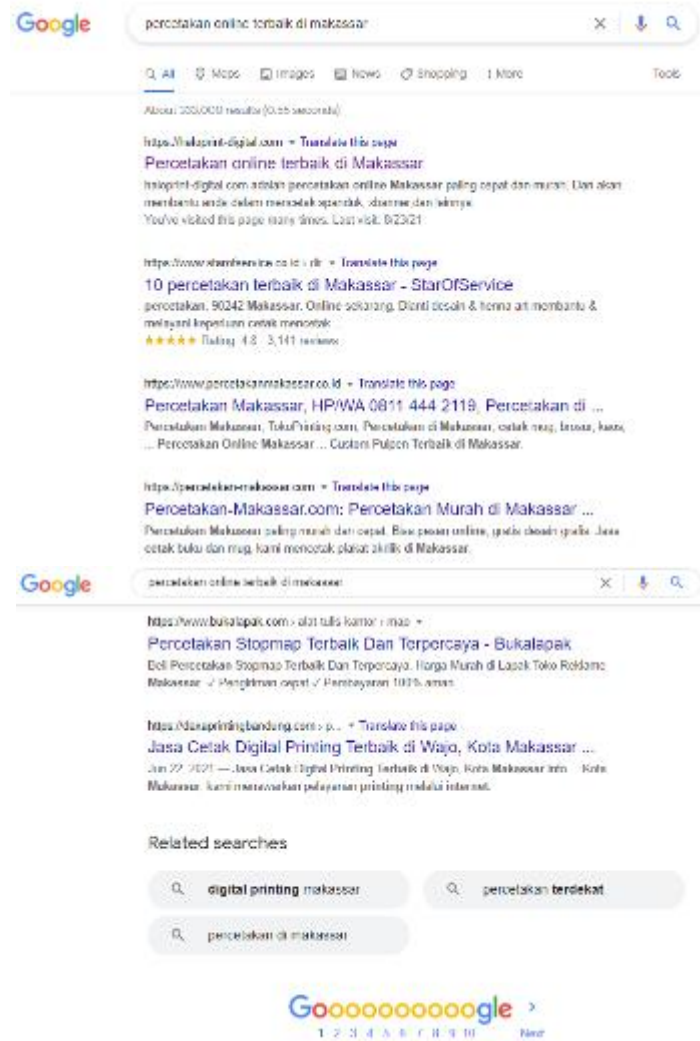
Google

percetakan online terbaik di makassar

All Maps Images News Shopping More Tools

About 355,000 results (0.55 seconds)

https://taloprint-digital.com › Translate this page

Percetakan online terbaik di Makassar

taloprint-digital.com adalah percetakan online Makassar paling cepat dan murah. Dan akan membantu anda dalam mencetak spanduk, stiker dan lainnya.

You've visited this page many times. Last visit: 9/23/21

https://www.starofservice.co.id › dir › Translate this page

10 percetakan terbaik di Makassar - StarOfService

percetakan. 90242 Makassar. Online sekarang. Dianti desain & henna art membantu & melayani keperluan cetak mencetak

★★★★★ Rating: 4.8 · 3,141 reviews

https://www.percetakanmakassar.co.id › Translate this page

Percetakan Makassar, HP/WA 0811 444 2119, Percetakan di ...

Percetakan Makassar, TokoPrinting.com, Percetakan di Makassar, cetak mug, brosur, kaos, ... Percetakan Online Makassar ... Custom Pulpen Terbaik di Makassar.

https://percetakan-makassar.com › Translate this page

Percetakan-Makassar.com: Percetakan Murah di Makassar ...

Percetakan Makassar paling murah dan cepat. Bisa pesan online, gratis desain grafis. Jasa cetak buku dan mug, kami mencetak plakat akrilik di Makassar.

Google

percetakan online terbaik di makassar

https://www.bukalapak.com › alat tulis kantor › map ›

Percetakan Stopmap Terbaik Dan Terpercaya - Bukalapak

Beli Percetakan Stopmap Terbaik Dan Terpercaya. Harga Murah di Lapak Toko Reklame Makassar. ✓ Pengiriman cepat ✓ Pembayaran 100% aman.

https://duniaprintingbandung.com › p... › Translate this page

Jasa Cetak Digital Printing Terbaik di Wajo, Kota Makassar ...

Jun 22, 2021 — Jasa Cetak Digital Printing Terbaik di Wajo, Kota Makassar info ... Kota Makassar. kami menawarkan pelayanan printing melalui internet.

Related searches

digital printing makassar

percetakan terdekat

percetakan di makassar

Goooooooooogle ›

1 2 3 4 5 6 7 8 9 10 Next